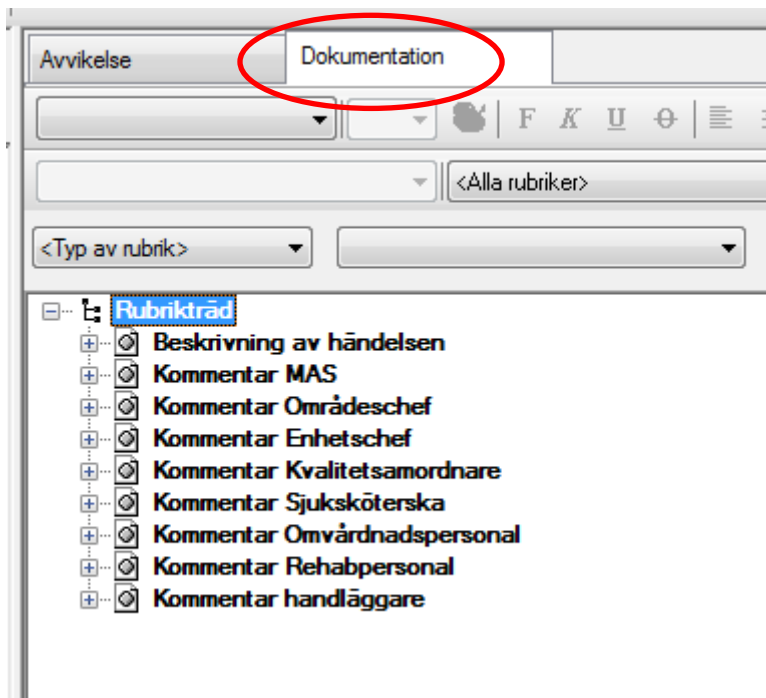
Avvikelse
Dokumentation

F K U O

<Alla rubriker>

<Typ av rubrik>

Rubrikträd
Beskrivning av händelsen
Kommentar MAS
Kommentar Områdeschef
Kommentar Enhetschef
Kommentar Kvalitetsamordnare
Kommentar Sjuksköterska
Kommentar Omvårdnadspersonal
Kommentar Rehabpersonal
Kommentar handläggare